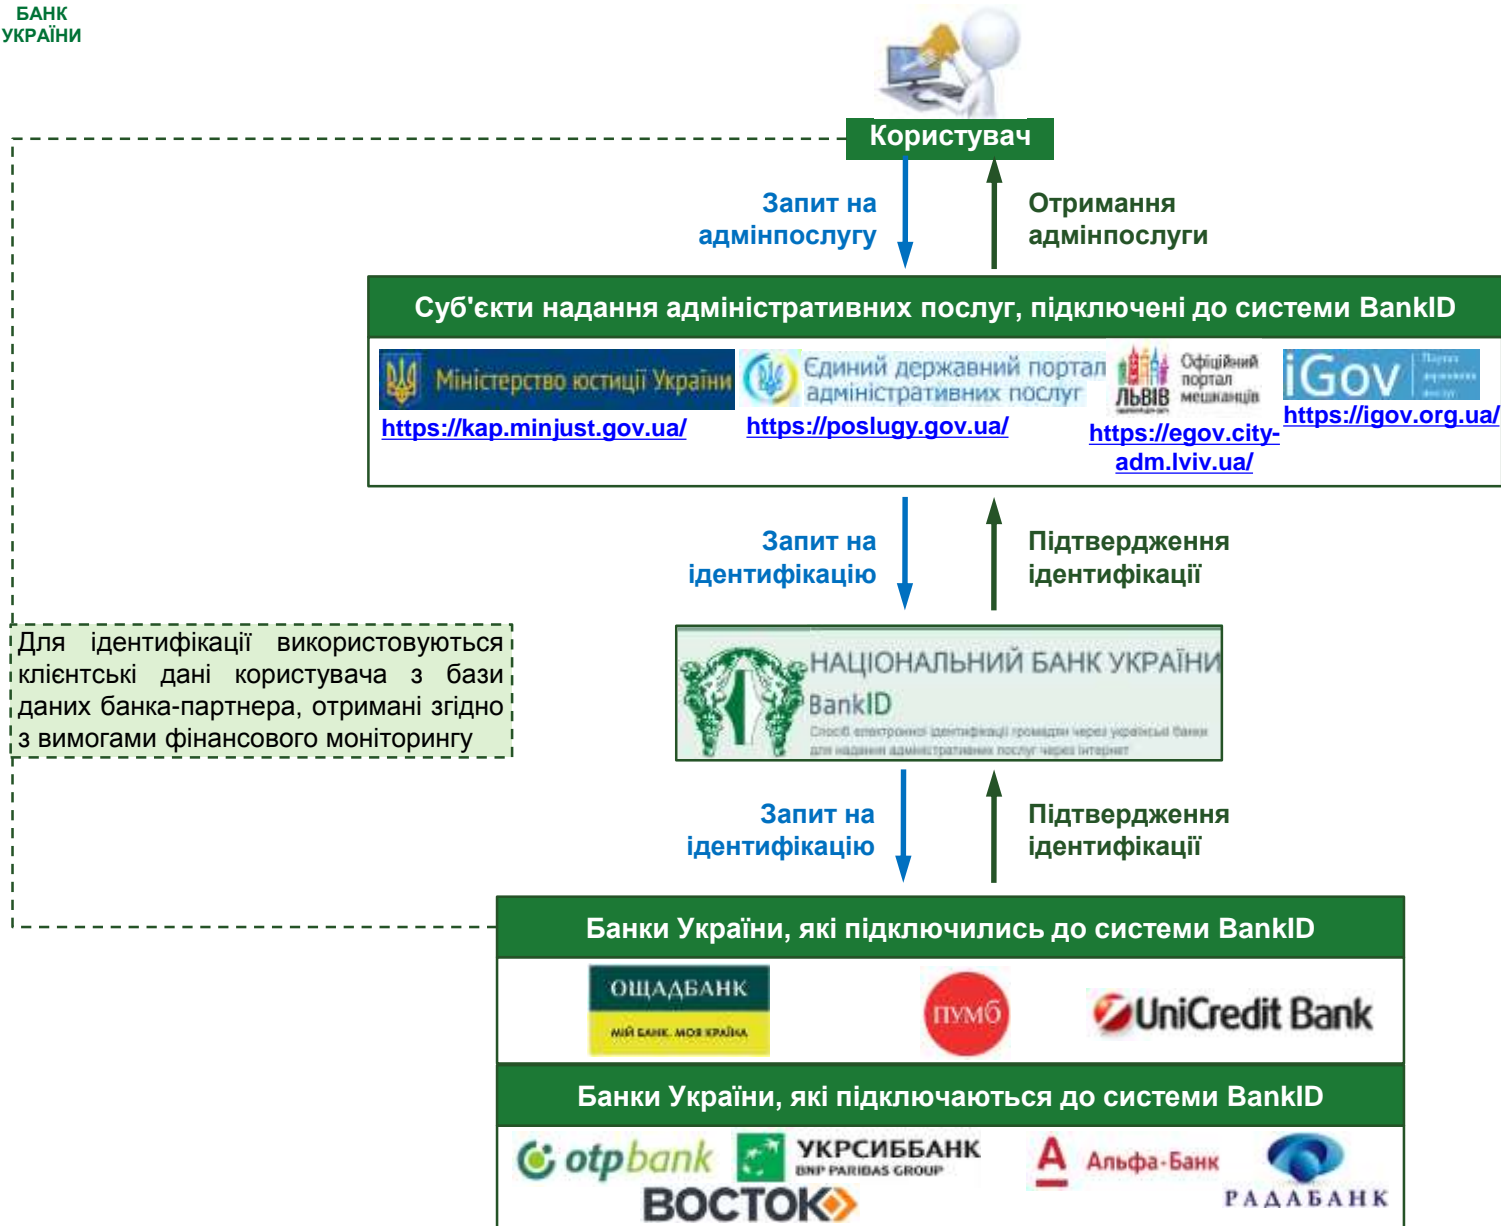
БАНК УКРАЇНИ

Користувач

Запит на адмінпослугу

Отримання адмінпослуги

Суб'єкти надання адміністративних послуг, підключені до системи BankID

Міністерство юстиції України

https://kap.minjust.gov.ua/

Єдиний державний портал адміністративних послуг

https://poslugy.gov.ua/

ЛЬВІВ Офіційний портал мешканців

https://egov.city-adm.lviv.ua/

iGov

https://igov.org.ua/

Запит на ідентифікацію

Підтвердження ідентифікації

Для ідентифікації використовуються клієнтські дані користувача з бази даних банка-партнера, отримані згідно з вимогами фінансового моніторингу

НАЦІОНАЛЬНИЙ БАНК УКРАЇНИ

BankID

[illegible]

Запит на ідентифікацію

Підтвердження ідентифікації

Банки України, які підключились до системи BankID

ОЩАДБАНК

МІЙ БАНК. МОЯ КРАЇНА

ПУМБ

UniCredit Bank

Банки України, які підключаються до системи BankID

otpbank

УКРСИББАНК BNP PARIBAS GROUP

Альфа-Банк

РАДАБАНК

ВОСТОК